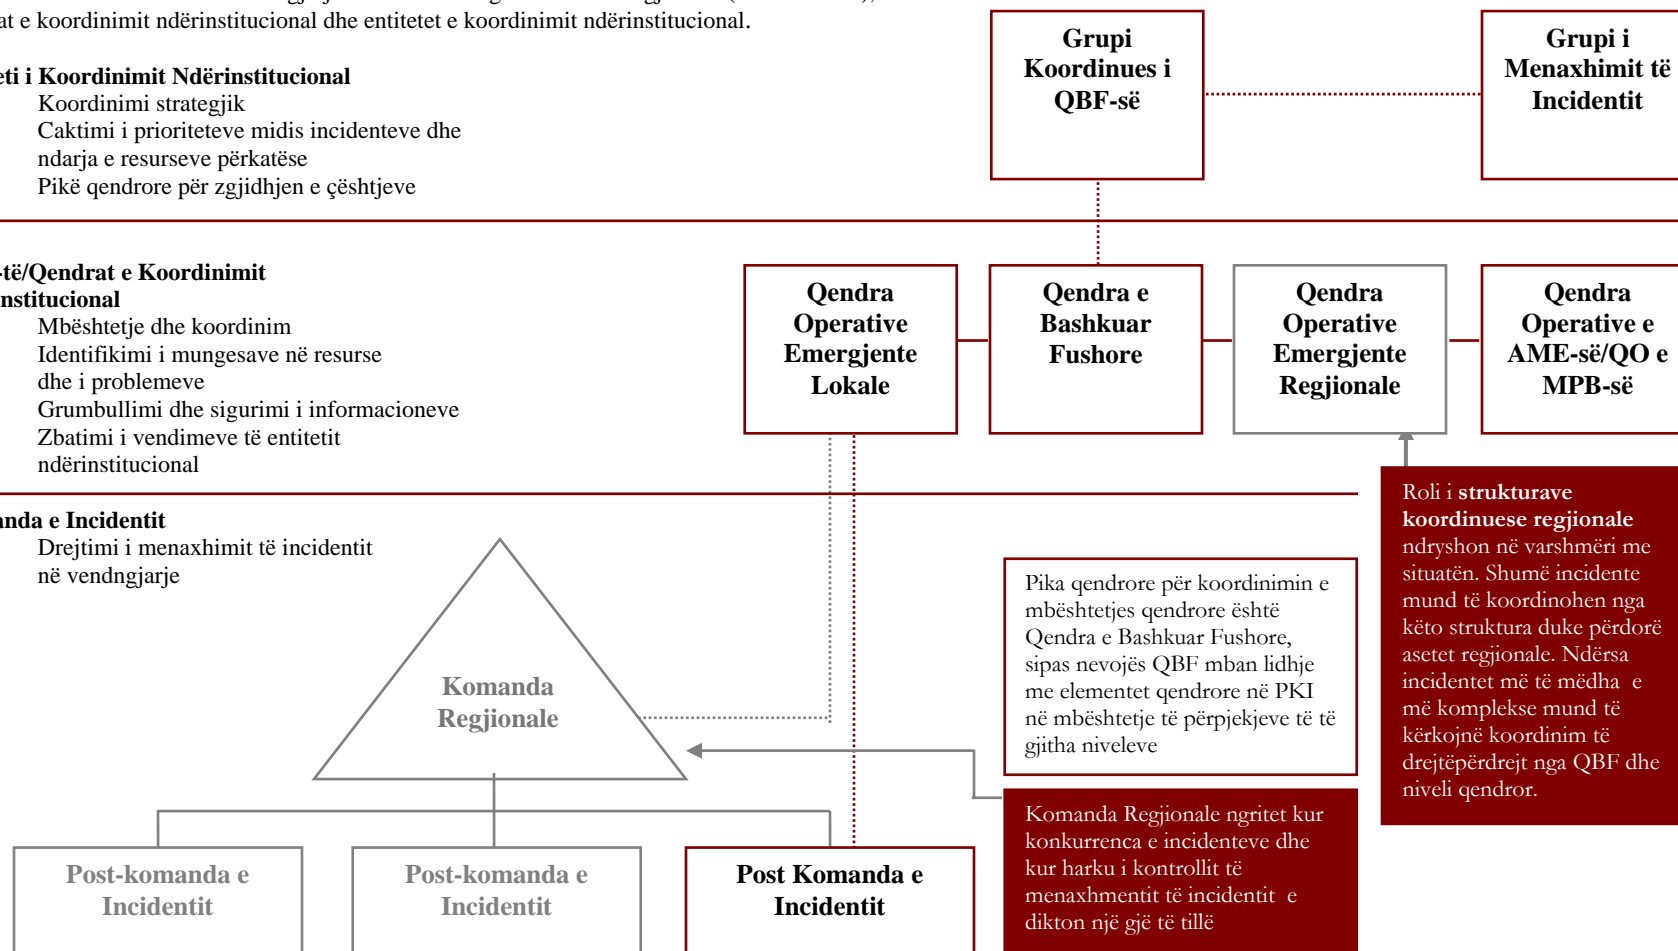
at e koordinimit ndërinstitucional dhe entitetet e koordinimit ndërinstitucional.

eti i Koordinimit Ndërinstitucional
Koordinimi strategjik
Caktimi i prioriteteve midis incidenteve dhe ndarja e resurseve përkatëse
Pikë qendrore për zgjidhjen e çështjeve

Grupi Koordinues i QBF-së

Grupi i Menaxhimit të Incidentit

-të/Qendrat e Koordinimit nstitucional
Mbështetje dhe koordinim
Identifikimi i mungesave në resurse dhe i problemeve
Grumbullimi dhe sigurimi i informacioneve
Zbatimi i vendimeve të entitetit ndërinstitucional

Qendra Operative Emergjente Lokale

Qendra e Bashkuar Fushore

Qendra Operative Emergjente Regjionale

Qendra Operative e AME-së/QO e MPB-së

Roli i strukturave koordinuese regjionale ndryshon në varshmëri me situatën. Shumë incidente mund të koordinohen nga këto struktura duke përdorë asetet regjionale. Ndërsa incidentet më të mëdha e më komplekse mund të kërkojnë koordinim të drejtëpërdrejt nga QBF dhe niveli qendror.

nda e Incidentit
Drejtimi i menaxhimit të incidentit në vendngjarje

Komanda Regjionale

Pika qendrore për koordinimin e mbështetjes qendrore është Qendra e Bashkuar Fushore, sipas nevojës QBF mban lidhje me elementet qendrore në PKI në mbështetje të përpjekjeve të të gjitha niveleve

Komanda Regjionale ngritet kur konkurrenca e incidenteve dhe kur harku i kontrollit të menaxhmentit të incidentit e dikton një gjë të tillë

Post-komanda e Incidentit

Post-komanda e Incidentit

Post Komanda e Incidentit